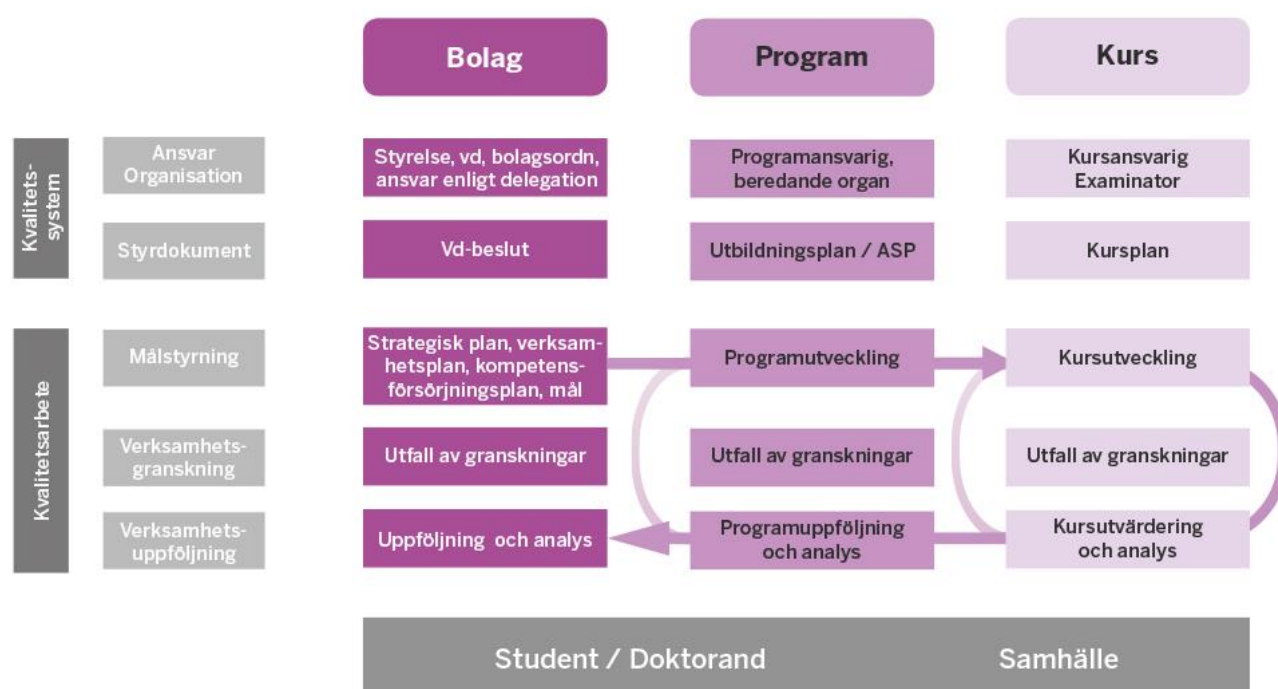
Bolag

Program

Kurs

Kvalitetssystem

Ansvar Organisation

Styrelse, vd, bolagsordn, ansvar enligt delegation

Programansvarig, beredande organ

Kursansvarig Examinator

Styrdokument

Vd-beslut

Utbildningsplan / ASP

Kursplan

Kvalitetsarbete

Målstyrning

Strategisk plan, verksamhetsplan, kompetensförsörjningsplan, mål

Programutveckling

Kursutveckling

Verksamhetsgranskning

Utfall av granskningar

Utfall av granskningar

Utfall av granskningar

Verksamhetsuppföljning

Uppföljning och analys

Programuppföljning och analys

Kursutvärdering och analys

Student / Doktorand

Samhälle